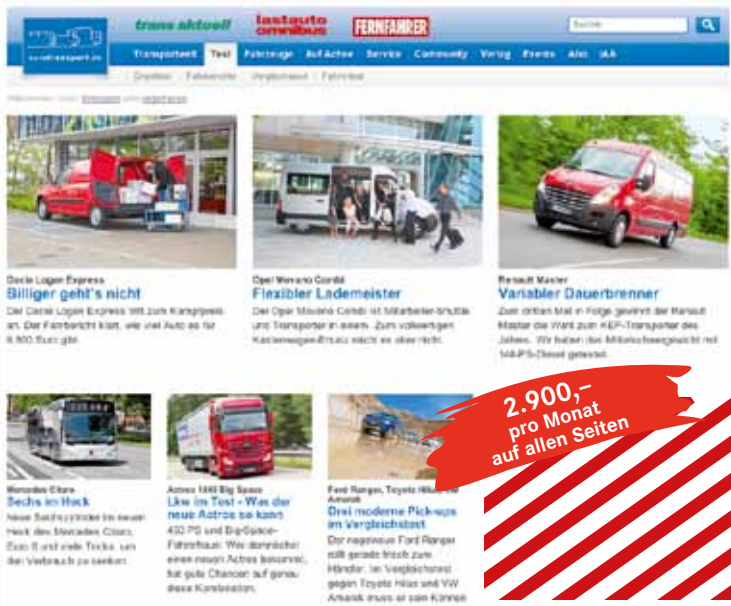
eurotransport.de

trans aktuell lastauto omnibus FERNFAHRER

Suche

Transporter Test Fahrzeuge Auf Achse Service Community Verlag Events Abo IAA

Ergebnisse | Fahrberichte | Vergleichstest | Fahrtest

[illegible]

Dacia Logan Express
Billiger geht's nicht
Der Dacia Logan Express tritt zum Kampfpreis an. Der Fahrbericht klärt, wie viel Auto es für 8.500 Euro gibt.

Opel Movano Combi
Flexibler Lademeister
Der Opel Movano Combi ist Mitarbeiter-Shuttle und Transporter in einem. Zum vollwertigen Kastenwagen-Ersatz reicht es aber nicht.

Renault Master
Variabler Dauerbrenner
Zum dritten Mal in Folge gewinnt der Renault Master die Wahl zum KEP-Transporter des Jahres. Wir haben das Mittelschwergewicht mit 146-PS-Diesel getestet.

Mercedes Citaro
Sechs im Heck
Neue Sechszylinder im neuen Heck des Mercedes Citaro, Euro 6 und viele Tricks, um den Verbrauch zu senken.

Actros 1845 Big Space
Live im Test - Was der neue Actros so kann
450 PS und BigSpace-Fahrerhaus: Wer demnächst einen neuen Actros bekommt, hat gute Chancen auf genau diese Kombination.

Ford Ranger, Toyota Hilux, VW Amarok
Drei moderne Pick-ups im Vergleichstest
Der neugierige Ford Ranger rollt gerade frisch zum Händler. Im Vergleichstest gegen Toyota Hilux und VW Amarok muss er zum Können

2.900,–
pro Monat
auf allen Seiten